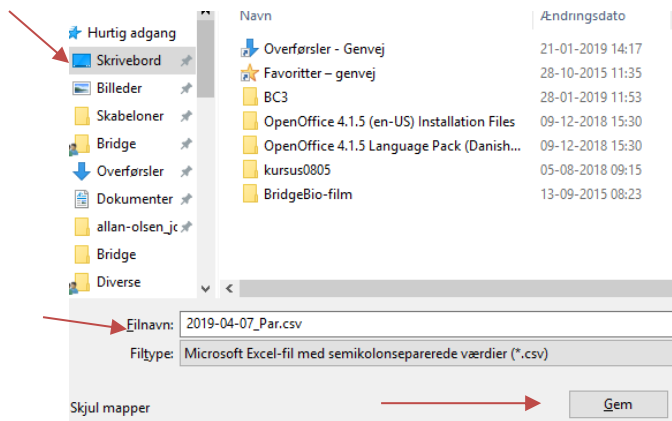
Hurtig adgang
Skrivebord
Billeder
Skabeloner
Bridge
Overførsler
Dokumenter
allan-olsen_jc
Bridge
Diverse

Navn
Ændringsdato

| Navn | Ændringsdato |
|---|---|
| Overførsler - Genvej | 21-01-2019 14:17 |
| Favoritter – genvej | 28-10-2015 11:35 |
| BC3 | 28-01-2019 11:53 |
| OpenOffice 4.1.5 (en-US) Installation Files | 09-12-2018 15:30 |
| OpenOffice 4.1.5 Language Pack (Danish... | 09-12-2018 15:30 |
| kursus0805 | 05-08-2018 09:15 |
| BridgeBio-film | 13-09-2015 08:23 |

Filnavn: 2019-04-07_Par.csv
Filtype: Microsoft Excel-fil med semikolonseparerede værdier (*.csv)

Skjul mapper
Gem